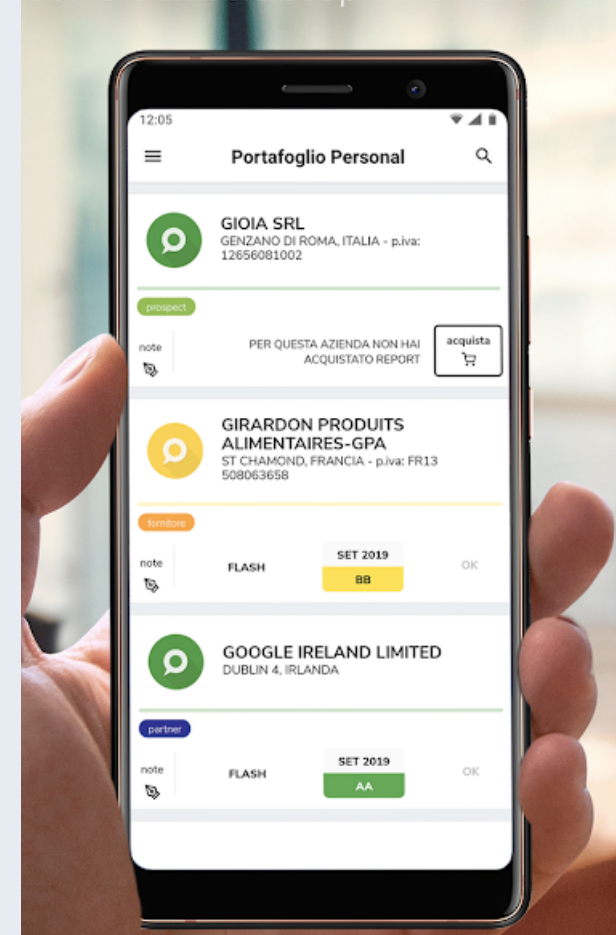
12:05

Portafoglio Personal

GIOIA SRL
GENZANO DI ROMA, ITALIA - p.iva: 12656081002

prospect

note

PER QUESTA AZIENDA NON HAI ACQUISTATO REPORT

acquista

GIRARDON PRODUITS ALIMENTAIRES-GPA
ST CHAMOND, FRANCIA - p.iva: FR13 508063658

fornitore

note

FLASH

SET 2019
BB

OK

GOOGLE IRELAND LIMITED
DUBLIN 4, IRLANDA

partner

note

FLASH

SET 2019
AA

OK